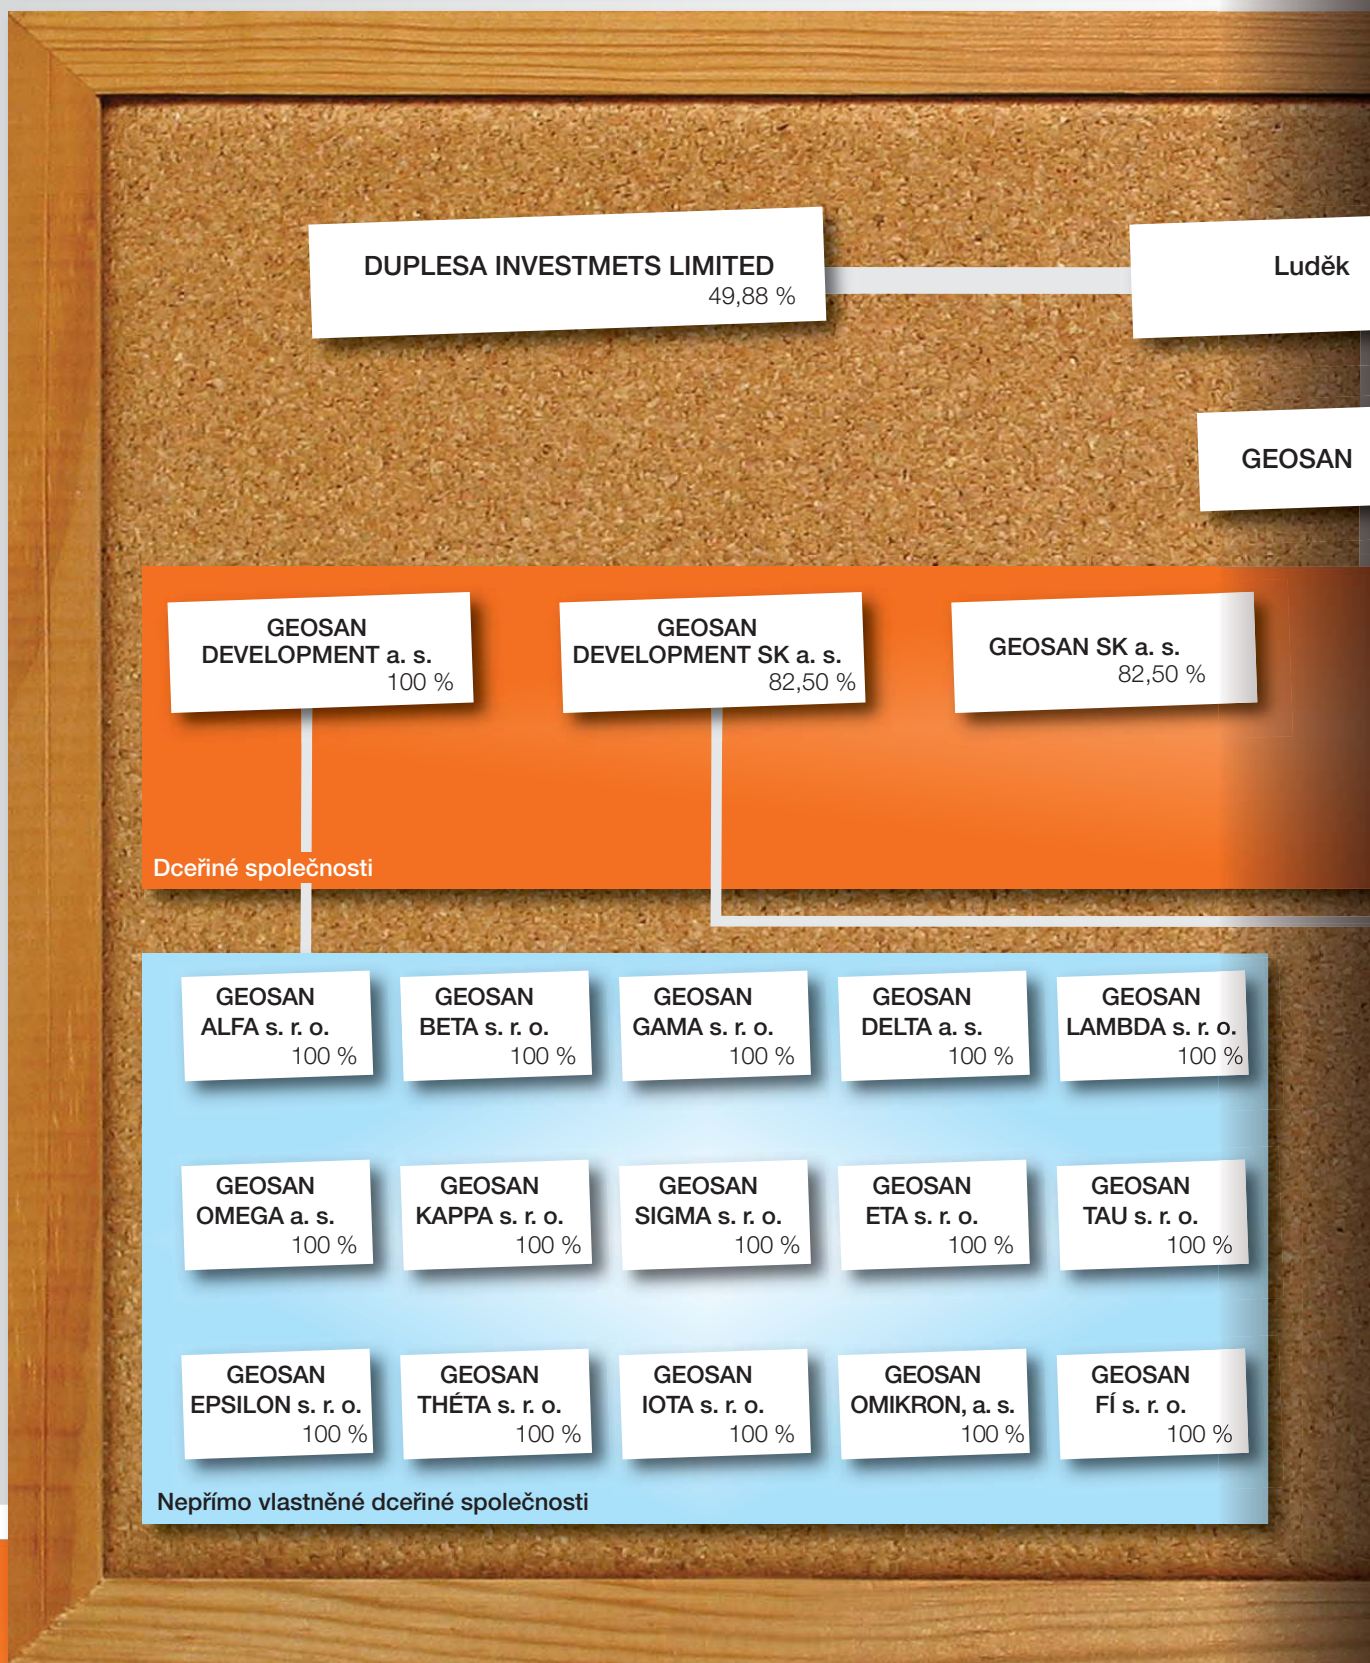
DUPLESA INVESTMETS LIMITED
49,88 %

Luděk

GEOSAN

GEOSAN DEVELOPMENT a. s.
100 %

GEOSAN DEVELOPMENT SK a. s.
82,50 %

GEOSAN SK a. s.
82,50 %

Dceřiné společnosti

GEOSAN ALFA s. r. o.
100 %

GEOSAN BETA s. r. o.
100 %

GEOSAN GAMA s. r. o.
100 %

GEOSAN DELTA a. s.
100 %

GEOSAN LAMBDA s. r. o.
100 %

GEOSAN OMEGA a. s.
100 %

GEOSAN KAPPA s. r. o.
100 %

GEOSAN SIGMA s. r. o.
100 %

GEOSAN ETA s. r. o.
100 %

GEOSAN TAU s. r. o.
100 %

GEOSAN EPSILON s. r. o.
100 %

GEOSAN THÉTA s. r. o.
100 %

GEOSAN IOTA s. r. o.
100 %

GEOSAN OMIKRON, a. s.
100 %

GEOSAN FÍ s. r. o.
100 %

Nepřímo vlastněné dceřiné společnosti